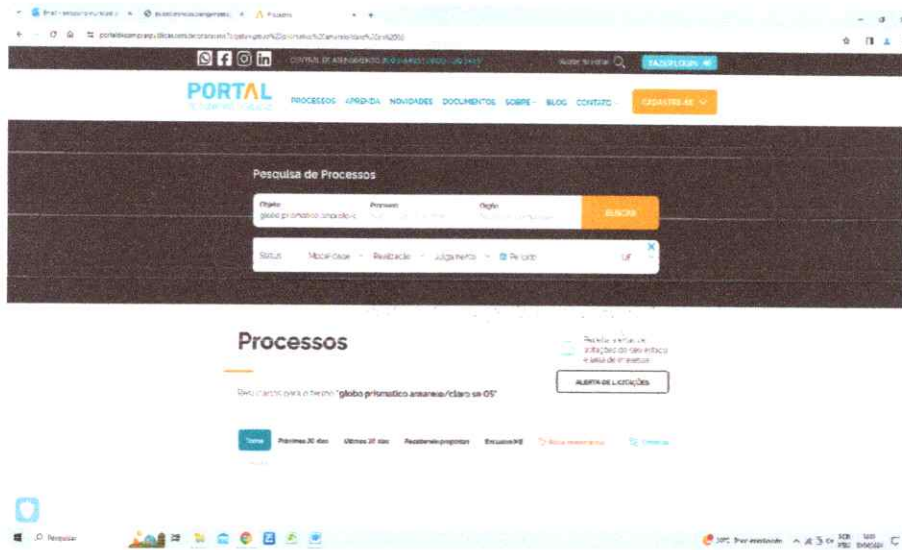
PORTAL

PROCESSOS APRENDA NOVIDADES DOCUMENTOS SOBRE BLOG CONTATO

CADASTRE-SE

FAZER LOGIN

Pesquisa de Processos

Objeto
globo prismatico amarelo/c

Processo

Órgão

BUSCAR

Status Modalidade Realização Julgamento Período UF

Processos

Resultados para o termo "globo prismatico amarelo/claro se OS"

ALERTA DE LICITAÇÕES

Todos Próximos 30 dias Últimos 30 dias Recebendo propostas Exclusivo ME

Pesquisar